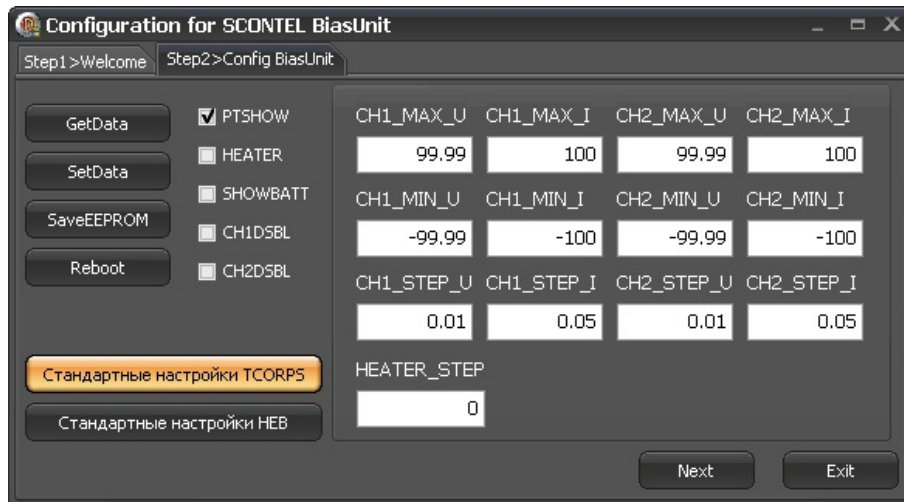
Configuration for SCONTEL BiasUnit

Step1>Welcome
Step2>Config BiasUnit

GetData
SetData
SaveEEPROM
Reboot

PTSHOW
HEATER
SHOWBATT
CH1DSBL
CH2DSBL

| CH1_MAX_U | CH1_MAX_I | CH2_MAX_U | CH2_MAX_I |
|---|---|---|---|
| 99.99 | 100 | 99.99 | 100 |
| CH1_MIN_U | CH1_MIN_I | CH2_MIN_U | CH2_MIN_I |
| -99.99 | -100 | -99.99 | -100 |
| CH1_STEP_U | CH1_STEP_I | CH2_STEP_U | CH2_STEP_I |
| 0.01 | 0.05 | 0.01 | 0.05 |

HEATER_STEP
0

Стандартные настройки TCORPS
Стандартные настройки HEB

Next
Exit